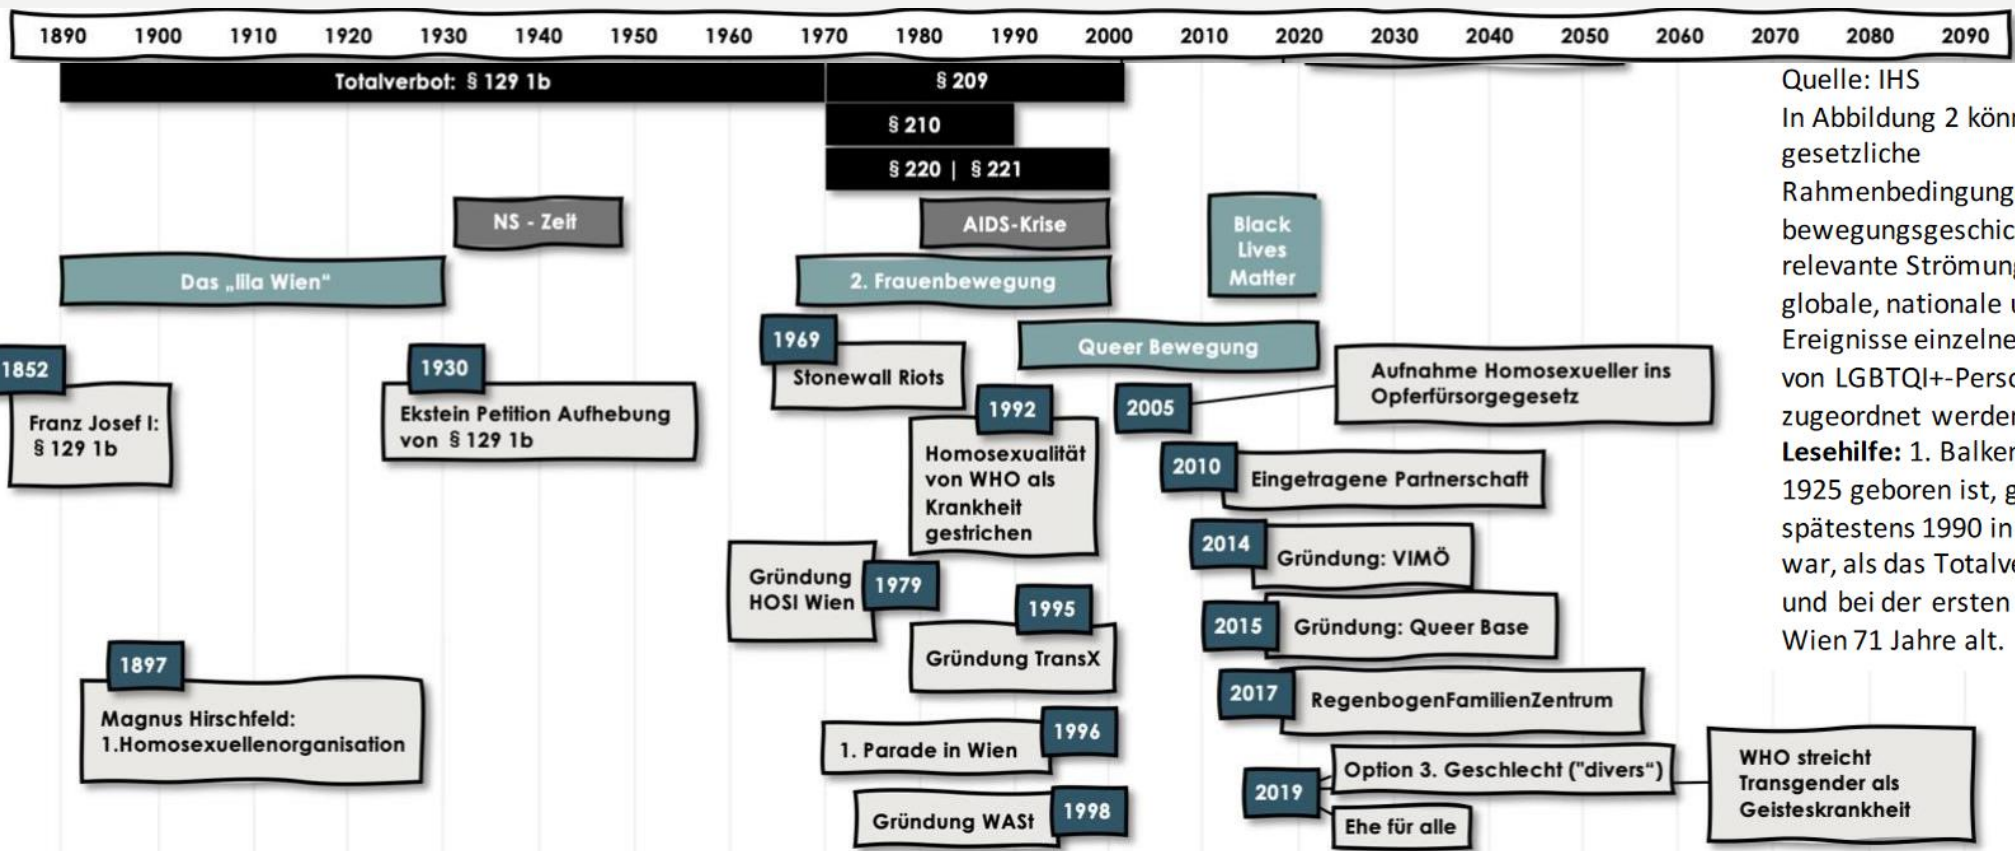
1890 1900 1910 1920 1930 1940 1950 1960 1970 1980 1990 2000 2010 2020 2030 2040 2050 2060 2070 2080 2090

Totalverbot: § 129 1b

§ 209

§ 210

§ 220 | § 221

NS - Zeit

AIDS-Krise

Black Lives Matter

Das „lila Wien"

2. Frauenbewegung

Queer Bewegung

1969 Stonewall Riots

1852 Franz Josef I: § 129 1b

1930 Ekstein Petition Aufhebung von § 129 1b

1992 Homosexualität von WHO als Krankheit gestrichen

2005 Aufnahme Homosexueller ins Opferfürsorgegesetz

2010 Eingetragene Partnerschaft

2014 Gründung: VIMÖ

Gründung HOSI Wien 1979

1995 Gründung TransX

2015 Gründung: Queer Base

1897 Magnus Hirschfeld: 1.Homosexuellenorganisation

2017 RegenbogenFamilienZentrum

1. Parade in Wien 1996

2019 Option 3. Geschlecht ("divers")

WHO streicht Transgender als Geisteskrankheit

Gründung WASt 1998

Ehe für alle

Quelle: IHS
In Abbildung 2 könn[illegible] gesetzliche Rahmenbedingung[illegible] bewegungsgeschic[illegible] relevante Strömun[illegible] globale, nationale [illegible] Ereignisse einzelne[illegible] von LGBTQI+-Pers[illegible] zugeordnet werde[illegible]
Lesehilfe: 1. Balke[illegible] 1925 geboren ist, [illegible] spätestens 1990 in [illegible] war, als das Totalv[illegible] und bei der ersten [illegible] Wien 71 Jahre alt.